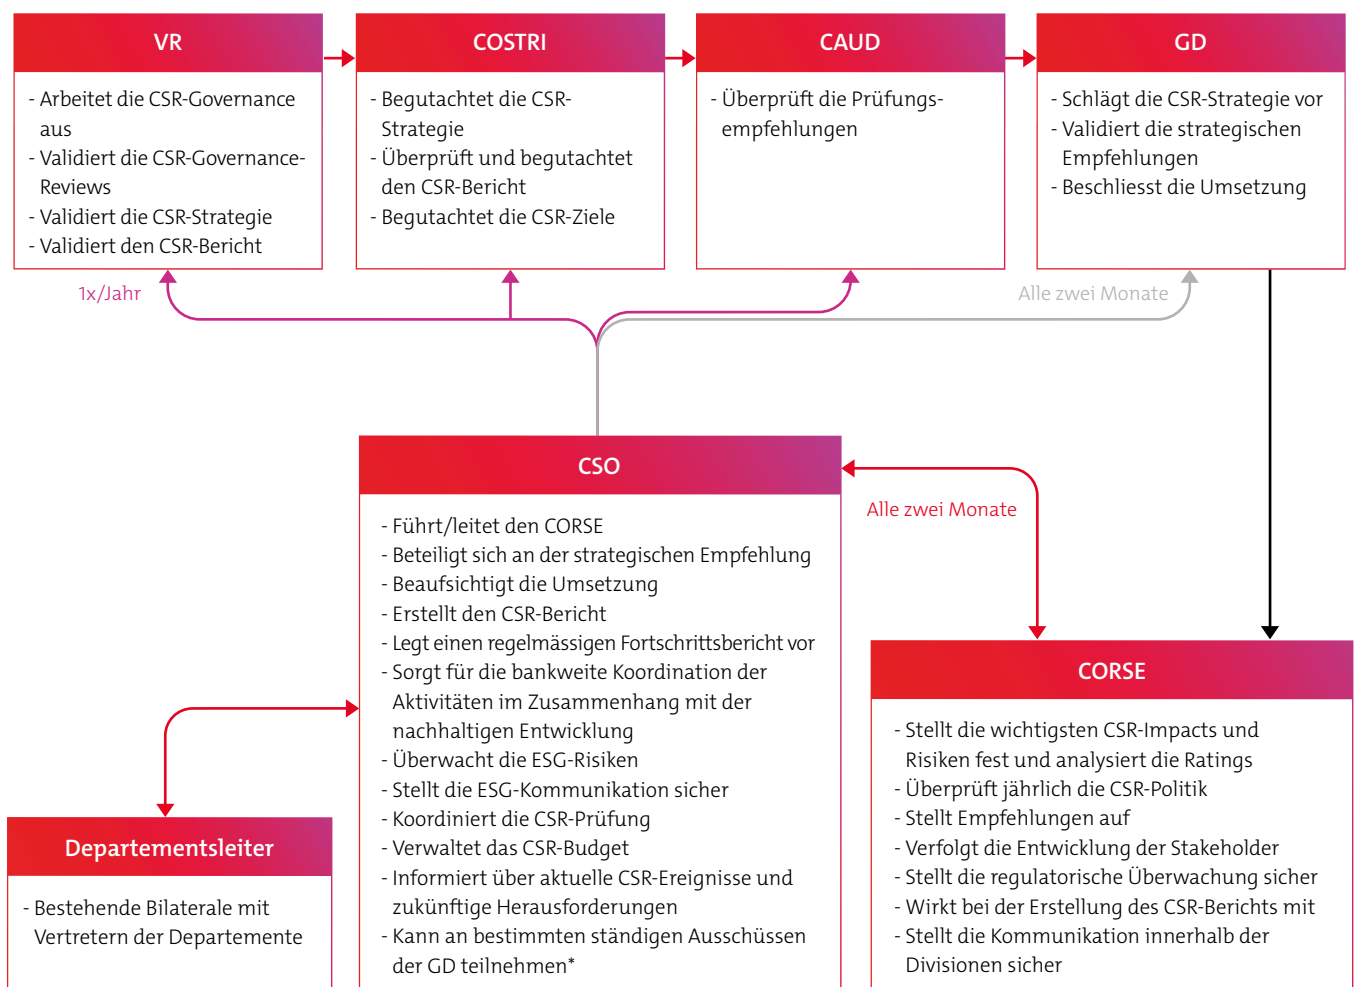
VR

- Arbeitet die CSR-Governance aus
- Validiert die CSR-Governance-Reviews
- Validiert die CSR-Strategie
- Validiert den CSR-Bericht

COSTRI

- Begutachtet die CSR-Strategie
- Überprüft und begutachtet den CSR-Bericht
- Begutachtet die CSR-Ziele

CAUD

- Überprüft die Prüfungsempfehlungen

GD

- Schlägt die CSR-Strategie vor
- Validiert die strategischen Empfehlungen
- Beschliesst die Umsetzung

1x/Jahr

Alle zwei Monate

CSO

- Führt/leitet den CORSE
- Beteiligt sich an der strategischen Empfehlung
- Beaufsichtigt die Umsetzung
- Erstellt den CSR-Bericht
- Legt einen regelmässigen Fortschrittsbericht vor
- Sorgt für die bankweite Koordination der Aktivitäten im Zusammenhang mit der nachhaltigen Entwicklung
- Überwacht die ESG-Risiken
- Stellt die ESG-Kommunikation sicher
- Koordiniert die CSR-Prüfung
- Verwaltet das CSR-Budget
- Informiert über aktuelle CSR-Ereignisse und zukünftige Herausforderungen
- Kann an bestimmten ständigen Ausschüssen der GD teilnehmen*

Alle zwei Monate

CORSE

- Stellt die wichtigsten CSR-Impacts und Risiken fest und analysiert die Ratings
- Überprüft jährlich die CSR-Politik
- Stellt Empfehlungen auf
- Verfolgt die Entwicklung der Stakeholder
- Stellt die regulatorische Überwachung sicher
- Wirkt bei der Erstellung des CSR-Berichts mit
- Stellt die Kommunikation innerhalb der Divisionen sicher

Departementsleiter

- Bestehende Bilaterale mit Vertretern der Departemente